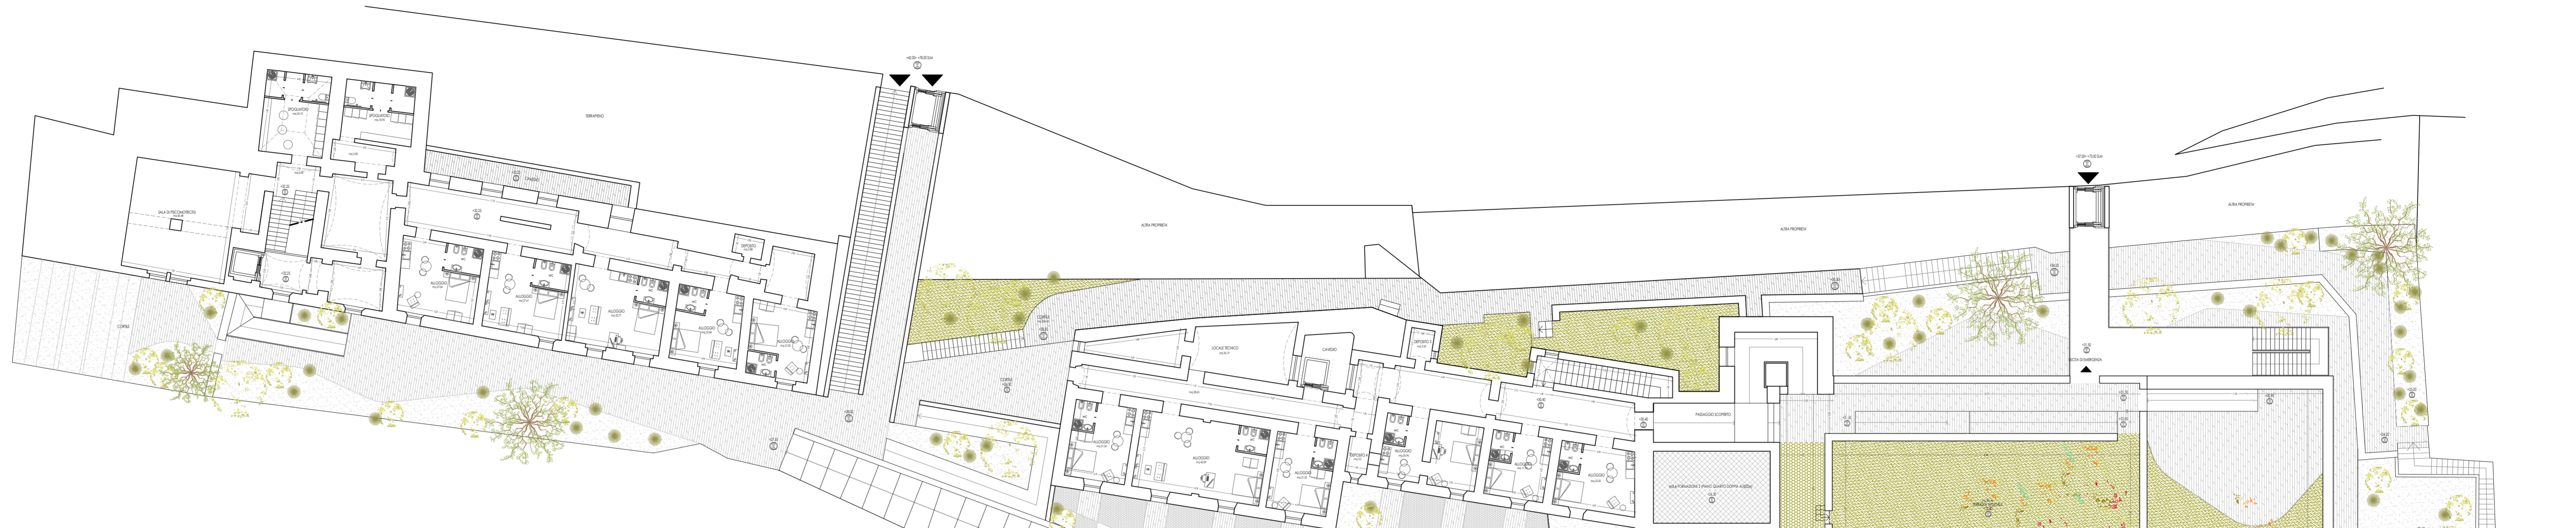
TERRAPIENO

SPOGLIATOIO

SPOGLIATOIO

SALA DI PSICOMOTRICITA'

CAVEDIO

DEPOSITO

ALLOGGIO

ALLOGGIO

ALLOGGIO

ALLOGGIO

ALLOGGIO

CORTILE

ALTRA PROPRIETA'

ALTRA PROPRIETA'

ALTRA PROPRIETA'

LOCALE TECNICO

CAVEDIO

DEPOSITO

CORTILE

ALLOGGIO

ALLOGGIO

ALLOGGIO

DEPOSITO

ALLOGGIO

ALLOGGIO

ALLOGGIO

ALLOGGIO

PASSAGGIO COPERTO

USCITA DI EMERGENZA

AREA FORMAZIONE 2 (PIANO QUARTO DOPPIA ALTEZZA)